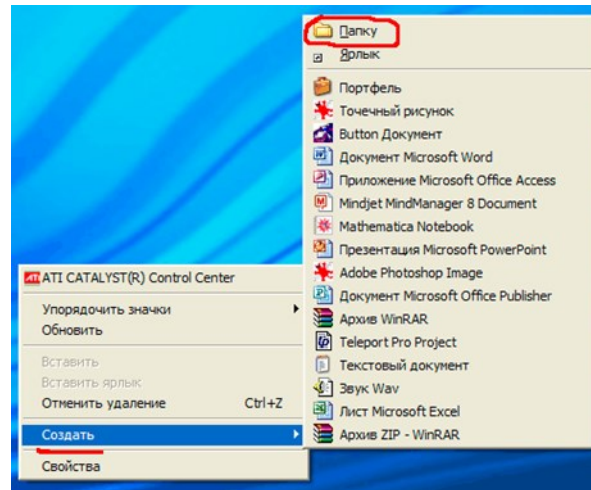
ATI CATALYST(R) Control Center

Упорядочить значки
Обновить

Вставить
Вставить ярлык
Отменить удаление Ctrl+Z

Создать

Свойства

Папку
Ярлык

Портфель
Точечный рисунок
Button Документ
Документ Microsoft Word
Приложение Microsoft Office Access
Mindjet MindManager 8 Document
Mathematica Notebook
Презентация Microsoft PowerPoint
Adobe Photoshop Image
Документ Microsoft Office Publisher
Архив WinRAR
Teleport Pro Project
Текстовый документ
Звук Wav
Лист Microsoft Excel
Архив ZIP - WinRAR